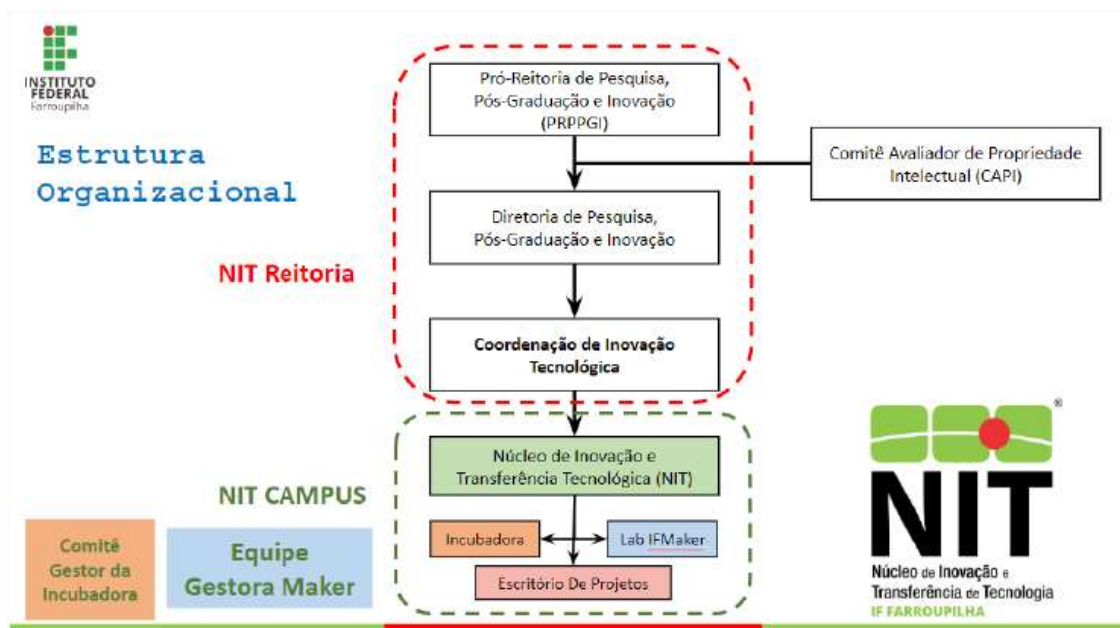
INSTITUTO FEDERAL Farroupilha

Estrutura Organizacional

Pró-Reitoria de Pesquisa, Pós-Graduação e Inovação (PRPPGI)

Comitê Avaliador de Propriedade Intelectual (CAPI)

Diretoria de Pesquisa, Pós-Graduação e Inovação

NIT Reitoria

Coordenação de Inovação Tecnológica

Núcleo de Inovação e Transferência Tecnológica (NIT)

NIT CAMPUS

Incubadora

Lab IFMaker

Escritório De Projetos

Comitê Gestor da Incubadora

Equipe Gestora Maker

NIT
Núcleo de Inovação e Transferência de Tecnologia
IF FARROUPILHA